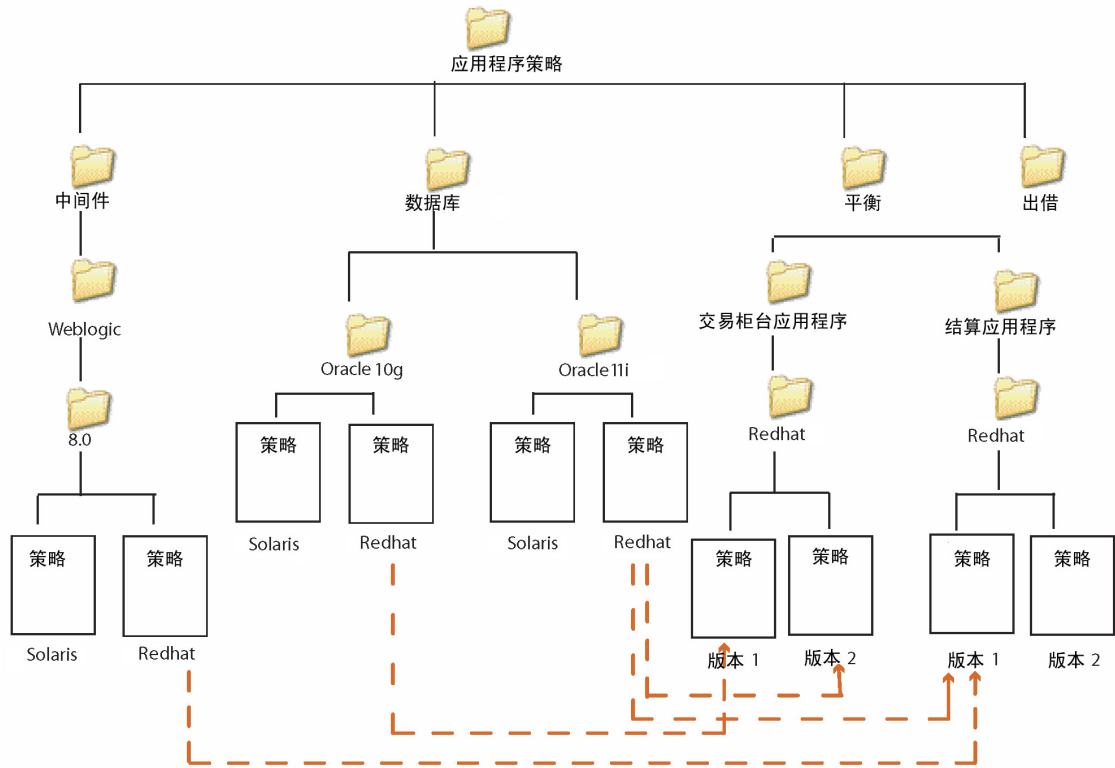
应用程序策略

中间件

Weblogic

8.0

策略

Solaris

策略

Redhat

数据库

Oracle 10g

策略

Solaris

策略

Redhat

Oracle11i

策略

Solaris

策略

Redhat

平衡

交易柜台应用程序

Redhat

策略

版本 1

策略

版本 2

结算应用程序

Redhat

策略

版本 1

策略

版本 2

出借